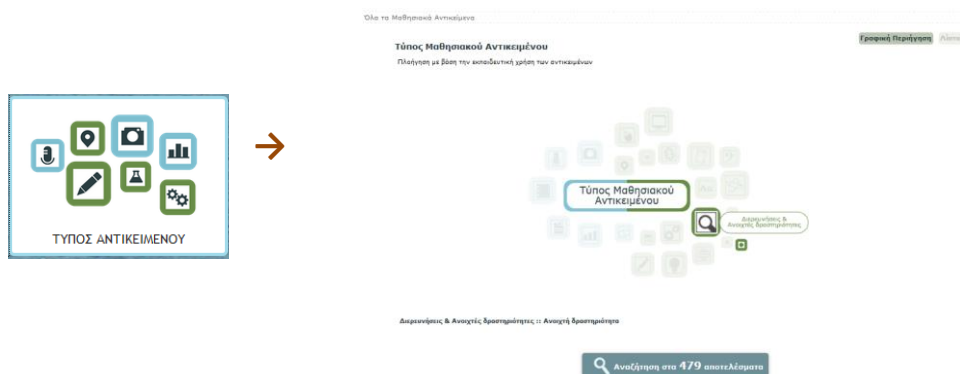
ΤΥΠΟΣ ΑΝΤΙΚΕΙΜΕΝΟΥ

Όλα τα Μαθησιακά Αντικείμενα

Τύπος Μαθησιακού Αντικειμένου

Πλοήγηση με βάση την εκπαιδευτική χρήση των αντικειμένων

Γραφική Περιήγηση

Λίστα

Τύπος Μαθησιακού Αντικειμένου

Διερευνήσεις & Ανοιχτές δραστηριότητες

Διερευνήσεις & Ανοιχτές δραστηριότητες :: Ανοιχτή δραστηριότητα

Αναζήτηση στα 479 αποτελέσματα